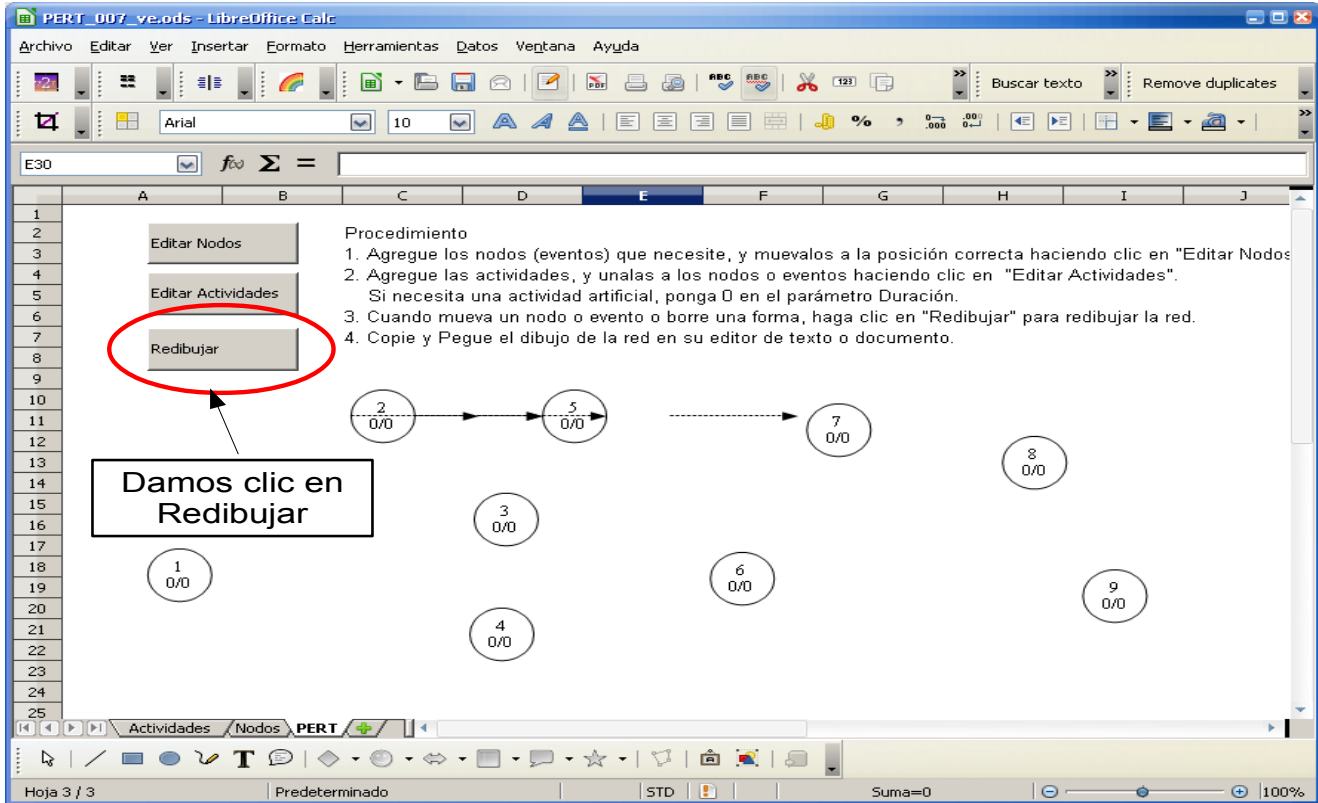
PERT_007_ve.ods - LibreOffice Calc

Archivo Editar Ver Insertar Formato Herramientas Datos Ventana Ayuda

Buscar texto | Remove duplicates

Arial | 10

E30

| | A | B | C | D | E | F | G | H | I | J |
|---|---|---|---|---|---|---|---|---|---|---|

1
2
3
4
5
6
7
8
9
10
11
12
13
14
15
16
17
18
19
20
21
22
23
24
25

Editar Nodos

Editar Actividades

Redibujar

Procedimiento
1. Agregue los nodos (eventos) que necesite, y muevalos a la posición correcta haciendo clic en "Editar Nodos
2. Agregue las actividades, y unalas a los nodos o eventos haciendo clic en "Editar Actividades".
Si necesita una actividad artificial, ponga 0 en el parámetro Duración.
3. Cuando mueva un nodo o evento o borre una forma, haga clic en "Redibujar" para redibujar la red.
4. Copie y Pegue el dibujo de la red en su editor de texto o documento.

2
0/0

5
0/0

7
0/0

8
0/0

3
0/0

1
0/0

6
0/0

9
0/0

4
0/0

Damos clic en Redibujar

Actividades | Nodos | PERT

Hoja 3 / 3 | Predeterminado | STD | Suma=0 | 100%